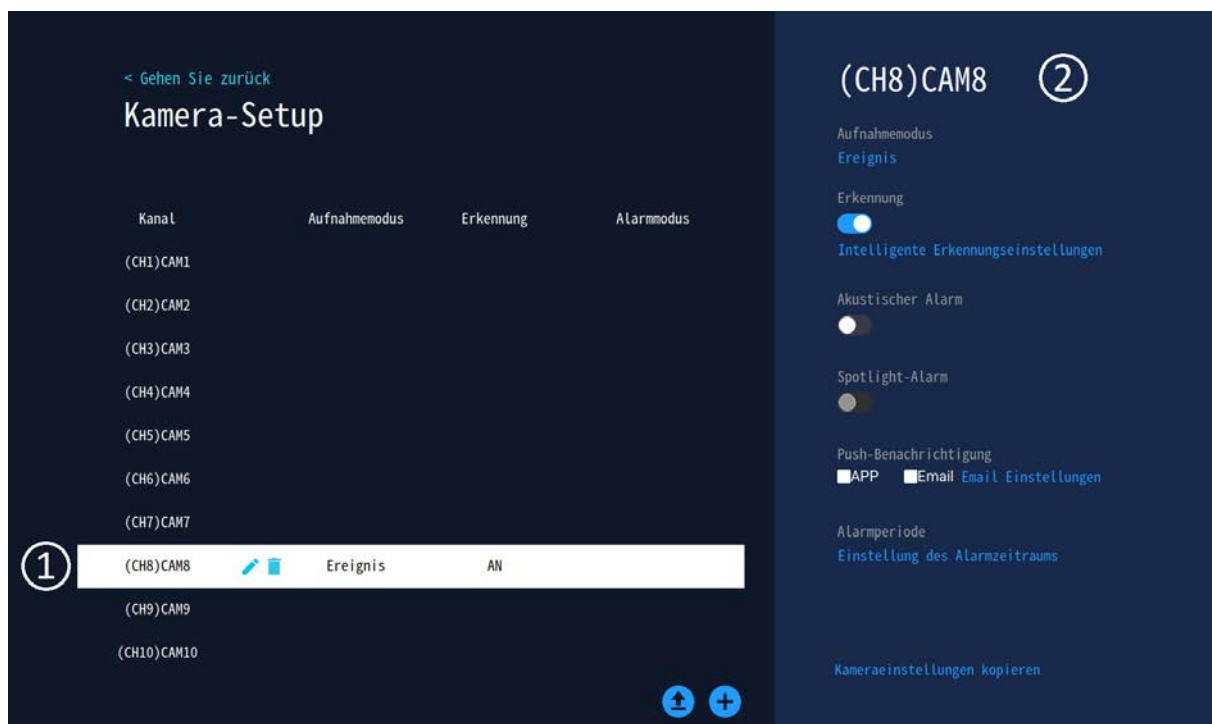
< Gehen Sie zurück

Kamera-Setup

| Kanal | Aufnahmemodus | Erkennung | Alarmmodus |
|---|---|---|---|
| (CH1)CAM1 | | | |
| (CH2)CAM2 | | | |
| (CH3)CAM3 | | | |
| (CH4)CAM4 | | | |
| (CH5)CAM5 | | | |
| (CH6)CAM6 | | | |
| (CH7)CAM7 | | | |
| (CH8)CAM8 | Ereignis | AN | |
| (CH9)CAM9 | | | |
| (CH10)CAM10 | | | |

①

(CH8)CAM8 ②

Aufnahmemodus
Ereignis

Erkennung
Intelligente Erkennungseinstellungen

Akustischer Alarm

Spotlight-Alarm

Push-Benachrichtigung
APP Email Email Einstellungen

Alarmperiode
Einstellung des Alarmzeitraums

Kameraeinstellungen kopieren